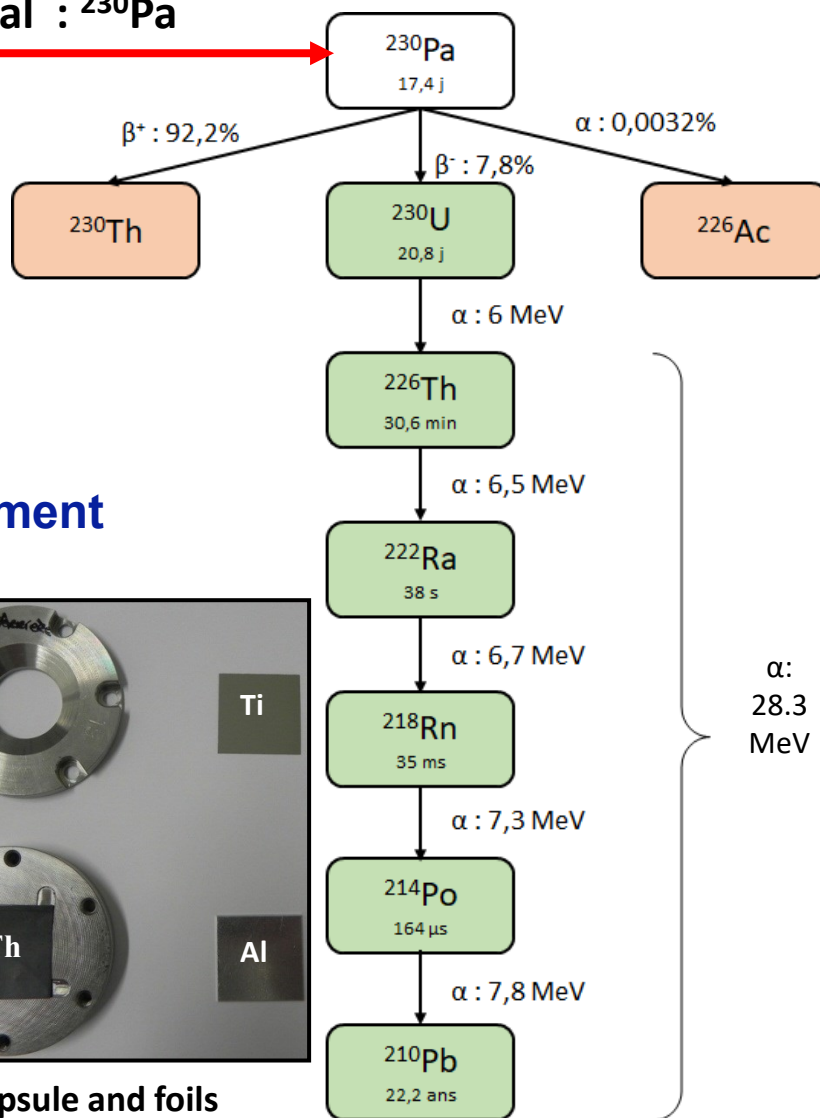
al : $^{230}$Pa

$^{230}$Pa
17,4 j

β⁺ : 92,2%
β⁻ : 7,8%
α : 0,0032%

$^{230}$Th

$^{230}$U
20,8 j

$^{226}$Ac

α : 6 MeV

$^{226}$Th
30,6 min

α : 6,5 MeV

ment

$^{222}$Ra
38 s

α : 6,7 MeV

Ti

$^{218}$Rn
35 ms

α:
28.3
MeV

α : 7,3 MeV

$^{214}$Po
164 µs

Th

Al

α : 7,8 MeV

$^{210}$Pb
22,2 ans

psule and foils